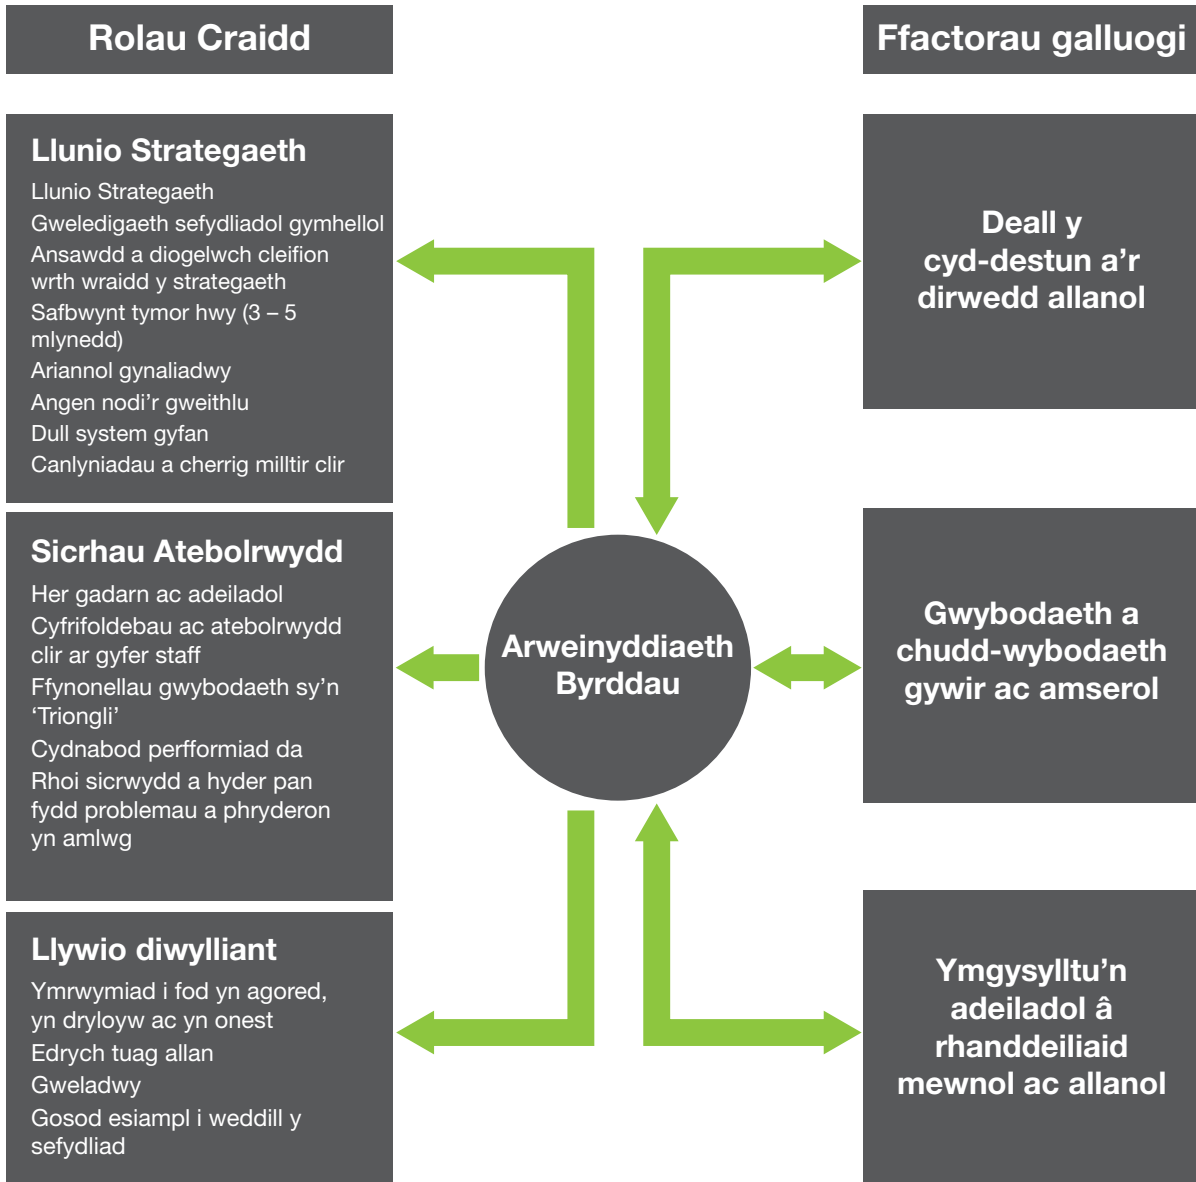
Rolau Craidd

Llunio Strategaeth

Llunio Strategaeth
Gweledigaeth sefydliadol gymhellol
Ansawdd a diogelwch cleifion wrth wraidd y strategaeth
Safbwynt tymor hwy (3 – 5 mlynedd)
Ariannol gynaliadwy
Angen nodi'r gweithlu
Dull system gyfan
Canlyniadau a cherrig milltir clir

Sicrhau Atebolrwydd

Her gadarn ac adeiladol
Cyfrifoldebau ac atebolrwydd clir ar gyfer staff
Ffynonellau gwybodaeth sy'n 'Triongli'
Cydnabod perfformiad da
Rhoi sicrwydd a hyder pan fydd problemau a phryderon yn amlwg

Llywio diwylliant

Ymrwymiad i fod yn agored, yn dryloyw ac yn onest
Edrych tuag allan
Gweladwy
Gosod esiampl i weddill y sefydliad

Arweinyddiaeth Byrddau

Ffactorau galluogi

Deall y cyd-destun a'r dirwedd allanol

Gwybodaeth a chudd-wybodaeth gywir ac amserol

Ymgysylltu'n adeiladol â rhanddeiliaid mewnol ac allanol